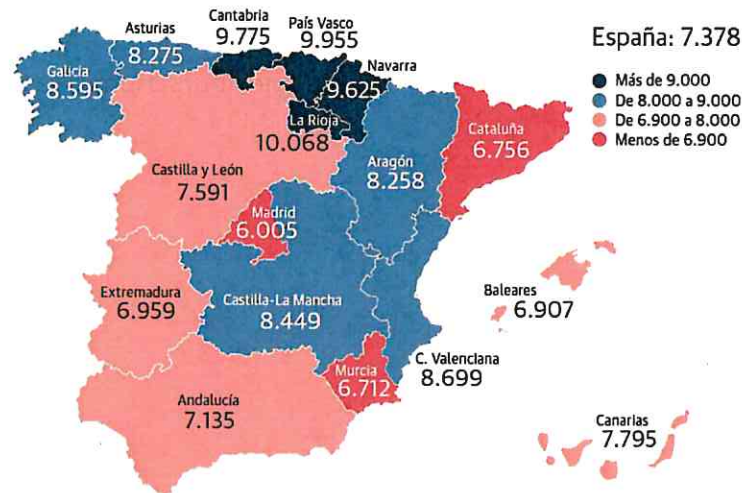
España: 7.378

Más de 9.000
De 8.000 a 9.000
De 6.900 a 8.000
Menos de 6.900

Asturias
8.275

Cantabria
9.775

País Vasco
9.955

Galicia
8.595

Navarra
9.625

La Rioja
10.068

Cataluña
6.756

Castilla y León
7.591

Aragón
8.258

Madrid
6.005

Extremadura
6.959

Castilla-La Mancha
8.449

Baleares
6.907

C. Valenciana
8.699

Murcia
6.712

Andalucía
7.135

Canarias
7.795